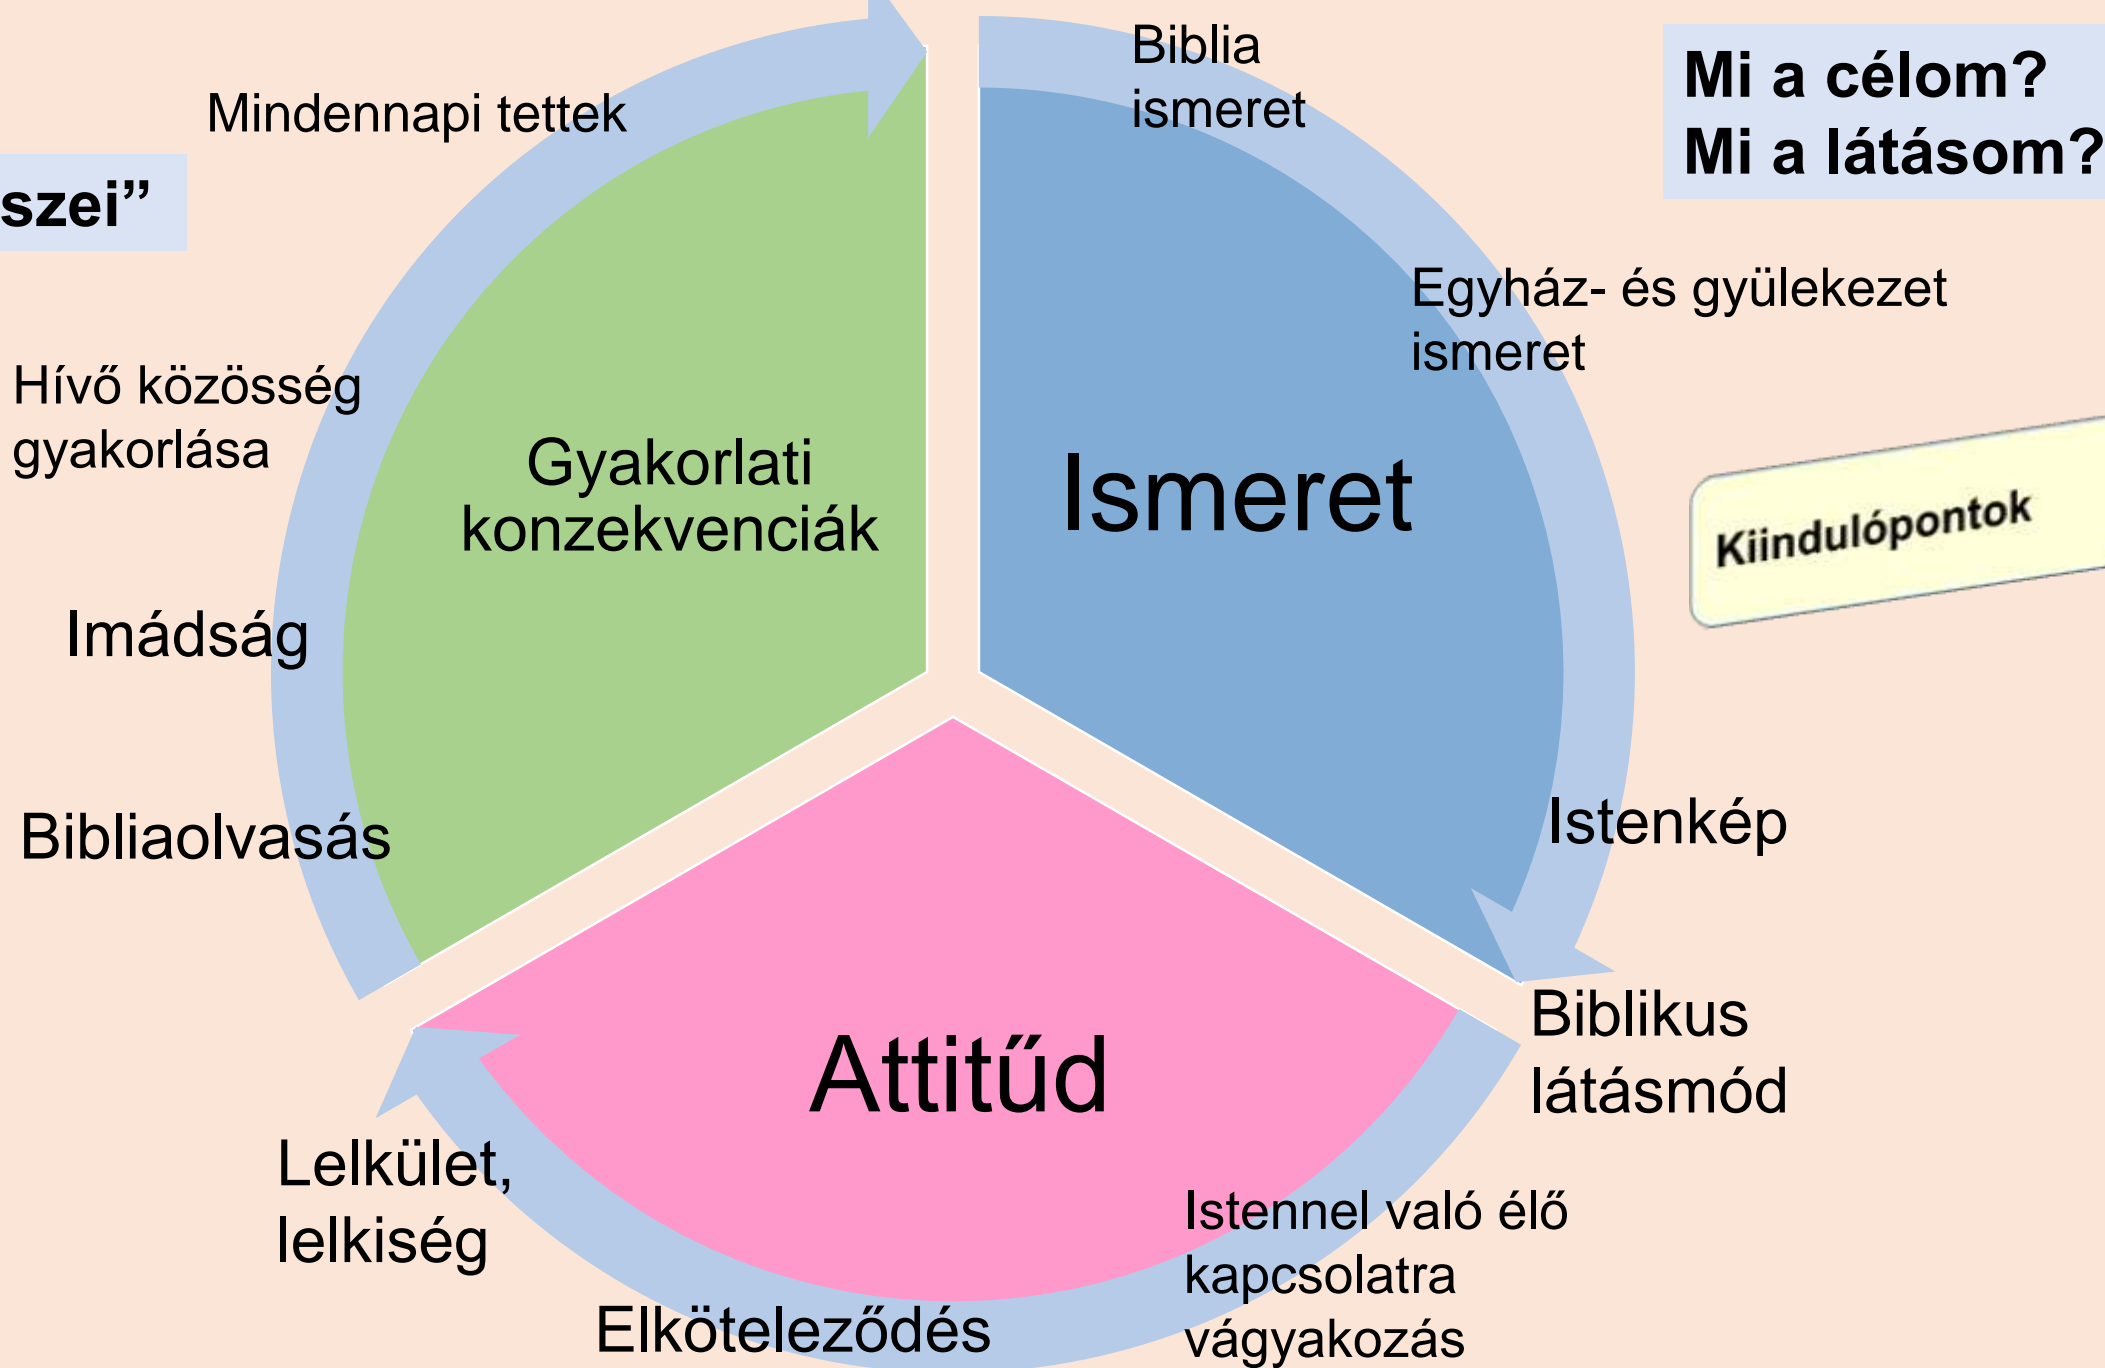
szei”

Mindennapi tettek

Biblia ismeret

Mi a célom?
Mi a látásom?

Egyház- és gyülekezet ismeret

Hívő közösség gyakorlása

Gyakorlati konzekvenciák

Ismeret

Kiindulópontok

Imádság

Bibliaolvasás

Istenkép

Biblikus látásmód

Attitűd

Lelkület, lelkiség

Istennel való élő kapcsolatra vágyakozás

Elköteleződés